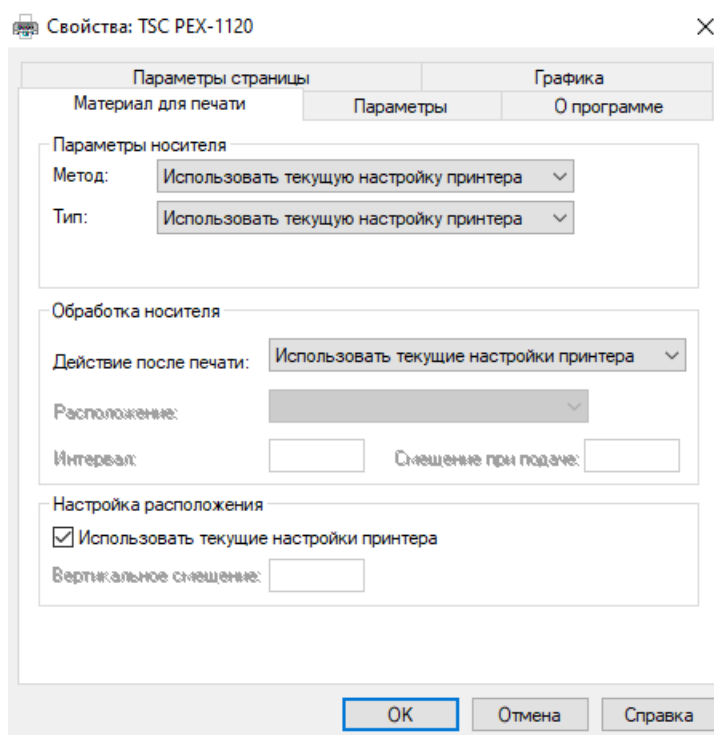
Свойства: TSC PEX-1120

×

Параметры страницы
Графика
Материал для печати
Параметры
О программе

Параметры носителя
Метод: Использовать текущую настройку принтера
Тип: Использовать текущую настройку принтера

Обработка носителя
Действие после печати: Использовать текущие настройки принтера
Расположение:
Интервал:
Смещение при подаче:

Настройка расположения
☑ Использовать текущие настройки принтера
Вертикальное смещение:

OK
Отмена
Справка